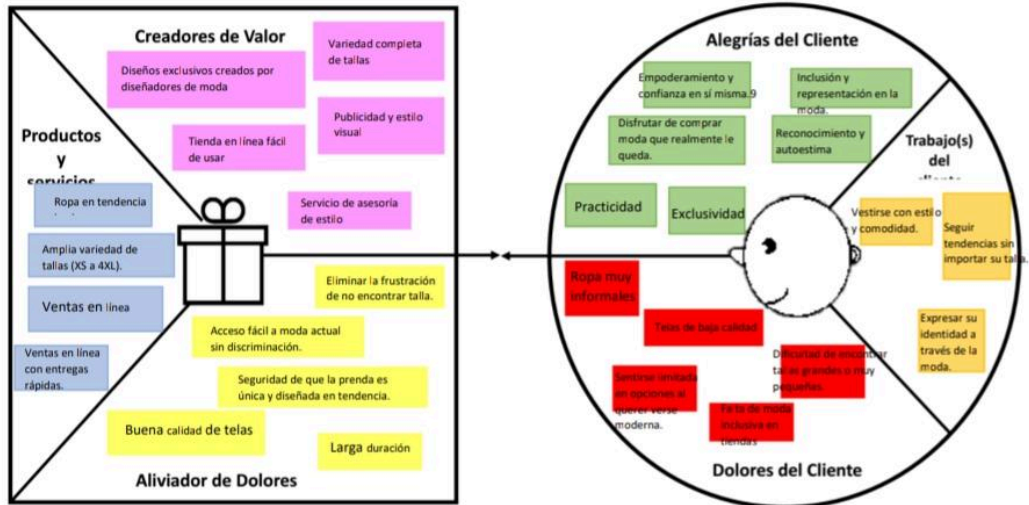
Creadores de Valor

Variedad completa de tallas

Diseños exclusivos creados por diseñadores de moda

Publicidad y estilo visual

Tienda en línea fácil de usar

Servicio de asesoría de estilo

Productos y servicios

Ropa en tendencia

Amplia variedad de tallas (XS a 4XL).

Ventas en línea

Ventas en línea con entregas rápidas.

Eliminar la frustración de no encontrar talla.

Acceso fácil a moda actual sin discriminación.

Seguridad de que la prenda es única y diseñada en tendencia.

Buena calidad de telas

Larga duración

Aliviador de Dolores

Alegrías del Cliente

Empoderamiento y confianza en sí misma.9

Inclusión y representación en la moda.

Disfrutar de comprar moda que realmente le queda.

Reconocimiento y autoestima

Practicidad

Exclusividad

Trabajo(s) del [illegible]

Vestirse con estilo y comodidad.

Seguir tendencias sin importar su talla.

Expresar su identidad a través de la moda.

Ropa muy informales

Telas de baja calidad

Dificultad de encontrar tallas grandes o muy pequeñas.

Sentirse limitada en opciones si quiere verse moderna.

Falta de moda inclusiva en tiendas

Dolores del Cliente